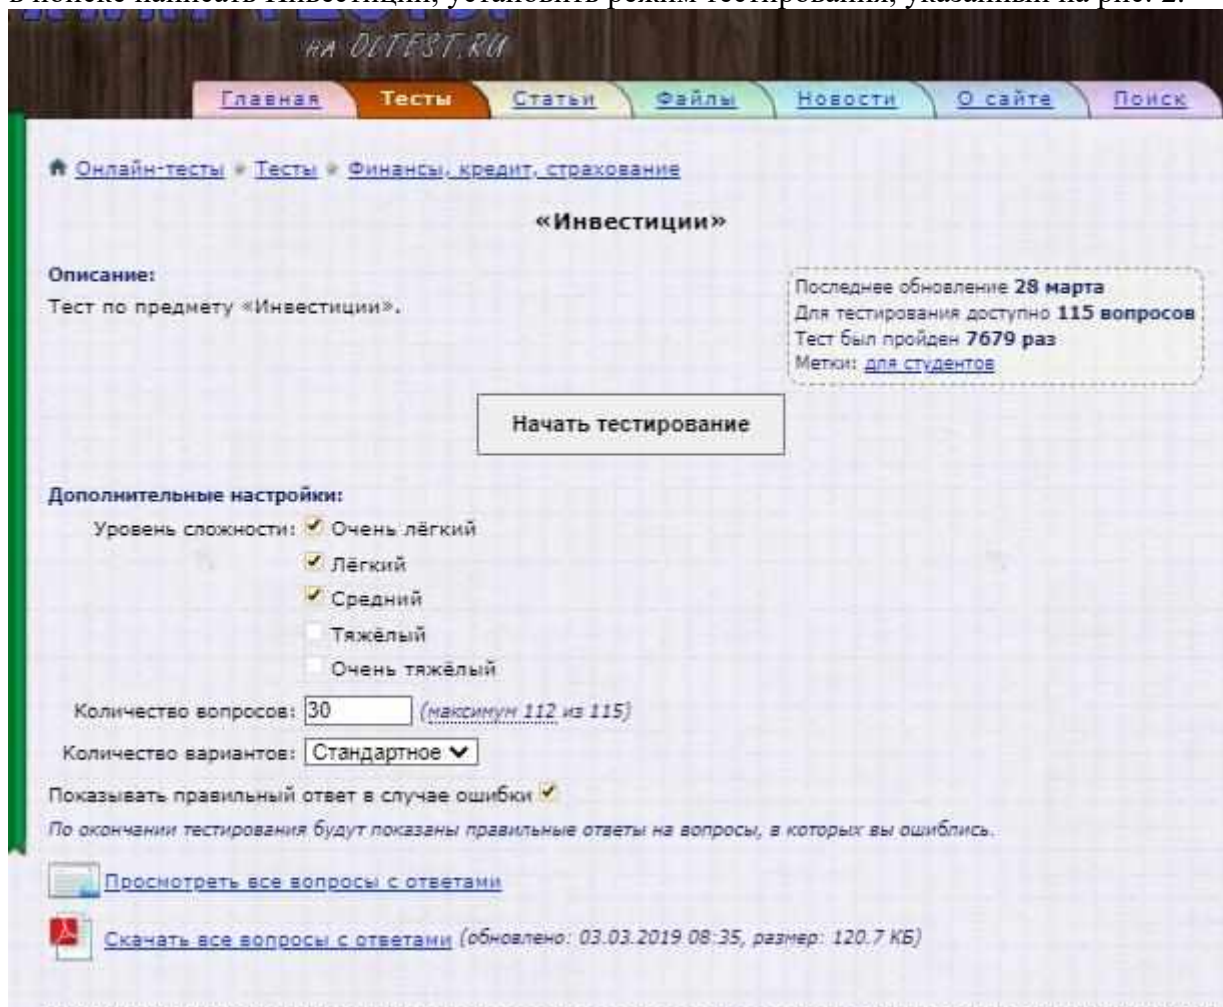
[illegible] Инвестиции, установить режим тестирования, указанный на рис. 2.

НА OLTEST.RU

Главная Тесты Статьи Файлы Новости О сайте Поиск

Онлайн-тесты » Тесты » Финансы, кредит, страхование

«Инвестиции»

Описание:
Тест по предмету «Инвестиции».

Последнее обновление 28 марта
Для тестирования доступно 115 вопросов
Тест был пройден 7679 раз
Метки: для студентов

Начать тестирование

Дополнительные настройки:
Уровень сложности: Очень лёгкий
Лёгкий
Средний
Тяжёлый
Очень тяжёлый

Количество вопросов: 30 (максимум 112 из 115)

Количество вариантов: Стандартное

Показывать правильный ответ в случае ошибки

По окончании тестирования будут показаны правильные ответы на вопросы, в которых вы ошиблись.

Просмотреть все вопросы с ответами

Скачать все вопросы с ответами (обновлено: 03.03.2019 08:35, размер: 120.7 КБ)